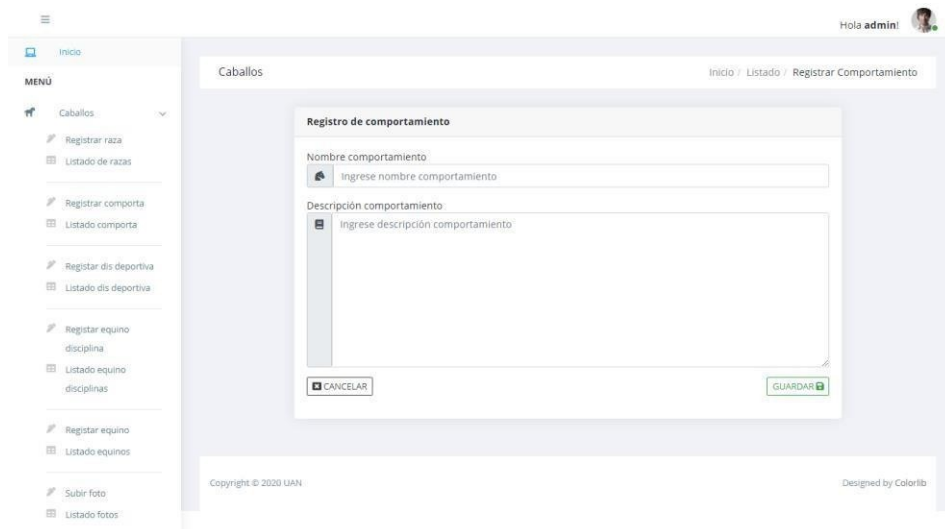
Hola admin!

Inicio

MENÚ

Caballos

Registrar raza

Listado de razas

Registrar comporta

Listado comporta

Registar dis deportiva

Listado dis deportiva

Registar equino disciplina

Listado equino disciplinas

Registar equino

Listado equinos

Subir foto

Listado fotos

Caballos

Inicio / Listado / Registrar Comportamiento

Registro de comportamiento

Nombre comportamiento

Ingrese nombre comportamiento

Descripción comportamiento

Ingrese descripción comportamiento

CANCELAR

GUARDAR

Copyright © 2020 UAN

Designed by Colorlib